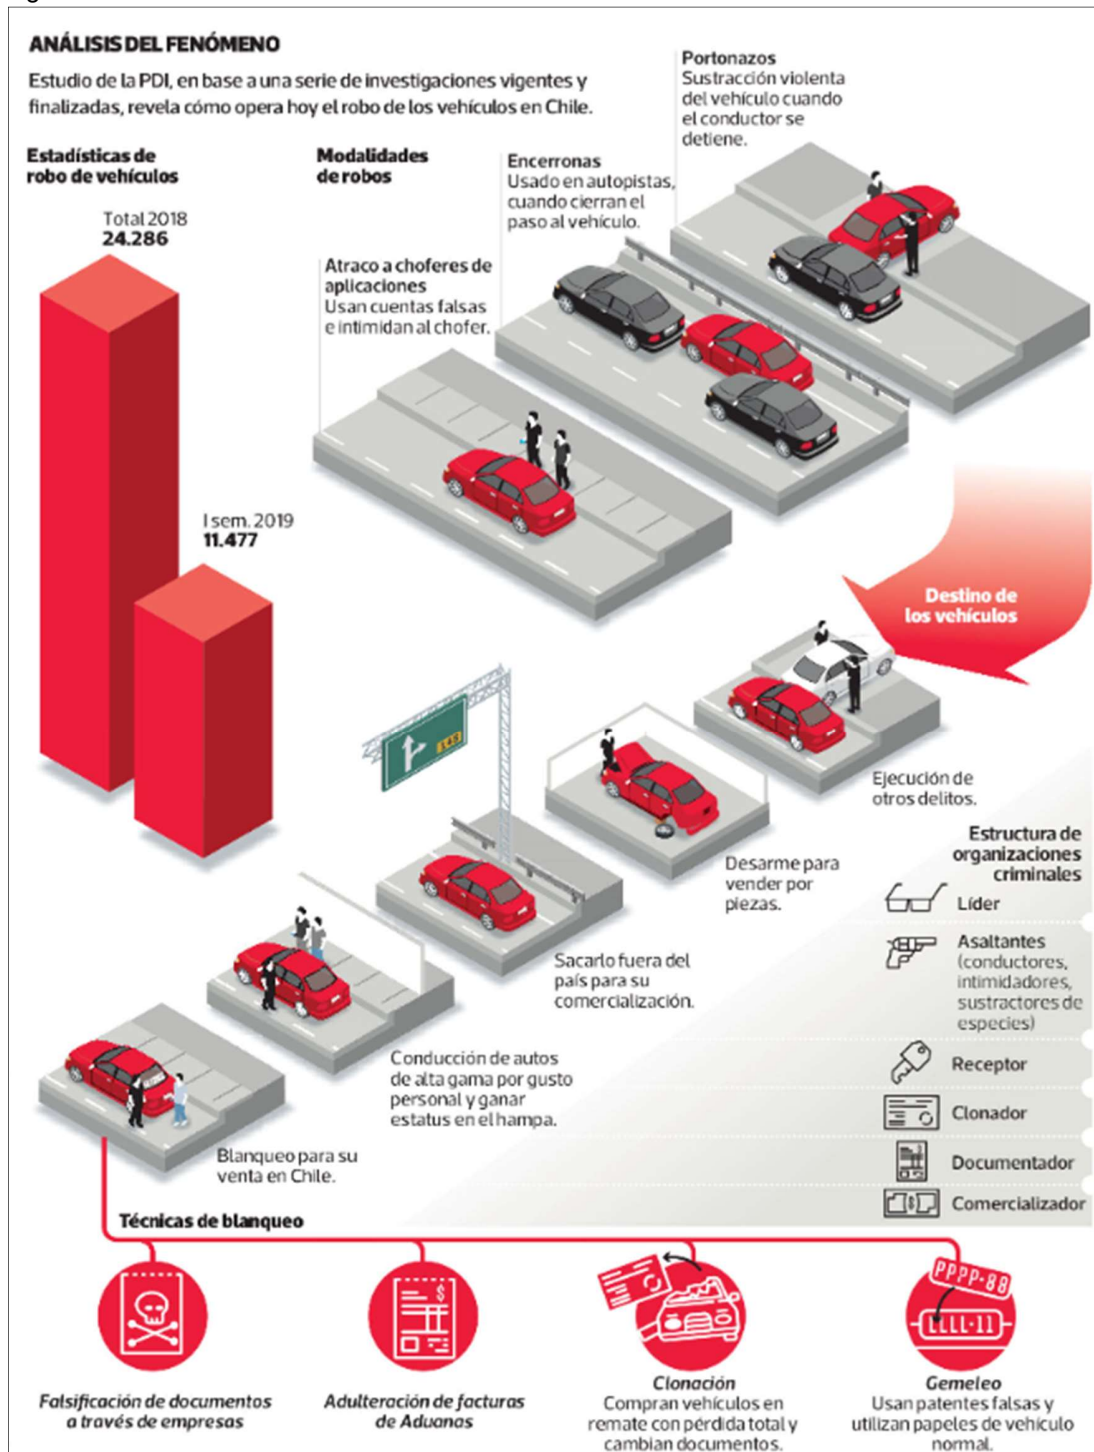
ANÁLISIS DEL FENÓMENO

Estudio de la PDI, en base a una serie de investigaciones vigentes y finalizadas, revela cómo opera hoy el robo de los vehículos en Chile.

Estadísticas de robo de vehículos

Total 2018
24.286

I sem. 2019
11.477

Modalidades de robos

Atraco a choferes de aplicaciones
Usan cuentas falsas e intimidan al chofer.

Encerronas
Usado en autopistas, cuando cierran el paso al vehículo.

Portonazos
Sustracción violenta del vehículo cuando el conductor se detiene.

Destino de los vehículos

Ejecución de otros delitos.

Desarme para vender por piezas.

Sacarlo fuera del país para su comercialización.

Conducción de autos de alta gama por gusto personal y ganar estatus en el hampa.

Blanqueo para su venta en Chile.

Estructura de organizaciones criminales

Líder

Asaltantes (conductores, intimidadores, sustractores de especies)

Receptor

Clonador

Documentador

Comercializador

Técnicas de blanqueo

Falsificación de documentos a través de empresas

Adulteración de facturas de Aduanas

Clonación
Compran vehículos en remate con pérdida total y cambian documentos.

PPPP-88
LLLL-11

Gemeleo
Usan patentes falsas y utilizan papeles de vehículo normal.